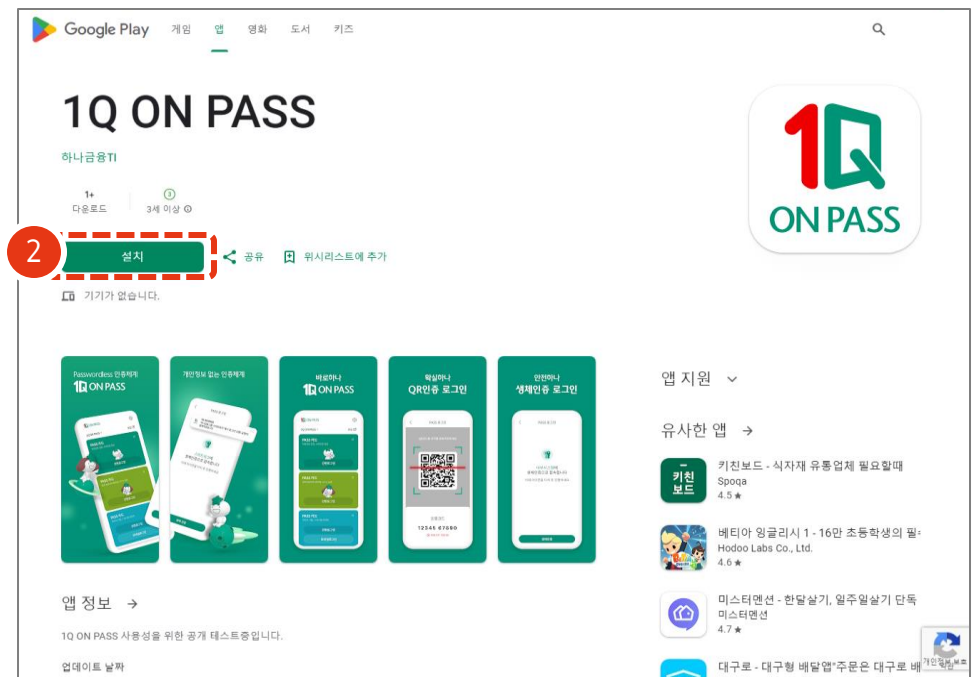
Google Play 게임 앱 영화 도서 키즈

1Q ON PASS

하나금융TI

1+
다운로드

3세 이상

2

설치

공유

위시리스트에 추가

기기가 없습니다.

1Q
ON PASS

Passwordless 인증체계
1Q ON PASS

개인정보 없는 인증체계

바로하나
1Q ON PASS

확실하나
QR인증 로그인

12345 67890

안전하나
생체인증 로그인

앱 지원

유사한 앱 →

키친보드 - 식자재 유통업체 필요할때
Spoqa
4.5 ★

베티아 잉글리시 1 - 16만 초등학생의 필
Hodoo Labs Co., Ltd.
4.6 ★

미스터멘션 - 한달살기, 일주일살기 단독
미스터멘션
4.7 ★

대구로 - 대구형 배달앱"주문은 대구로 배

앱 정보 →

1Q ON PASS 사용성을 위한 공개 테스트중입니다.

업데이트 날짜